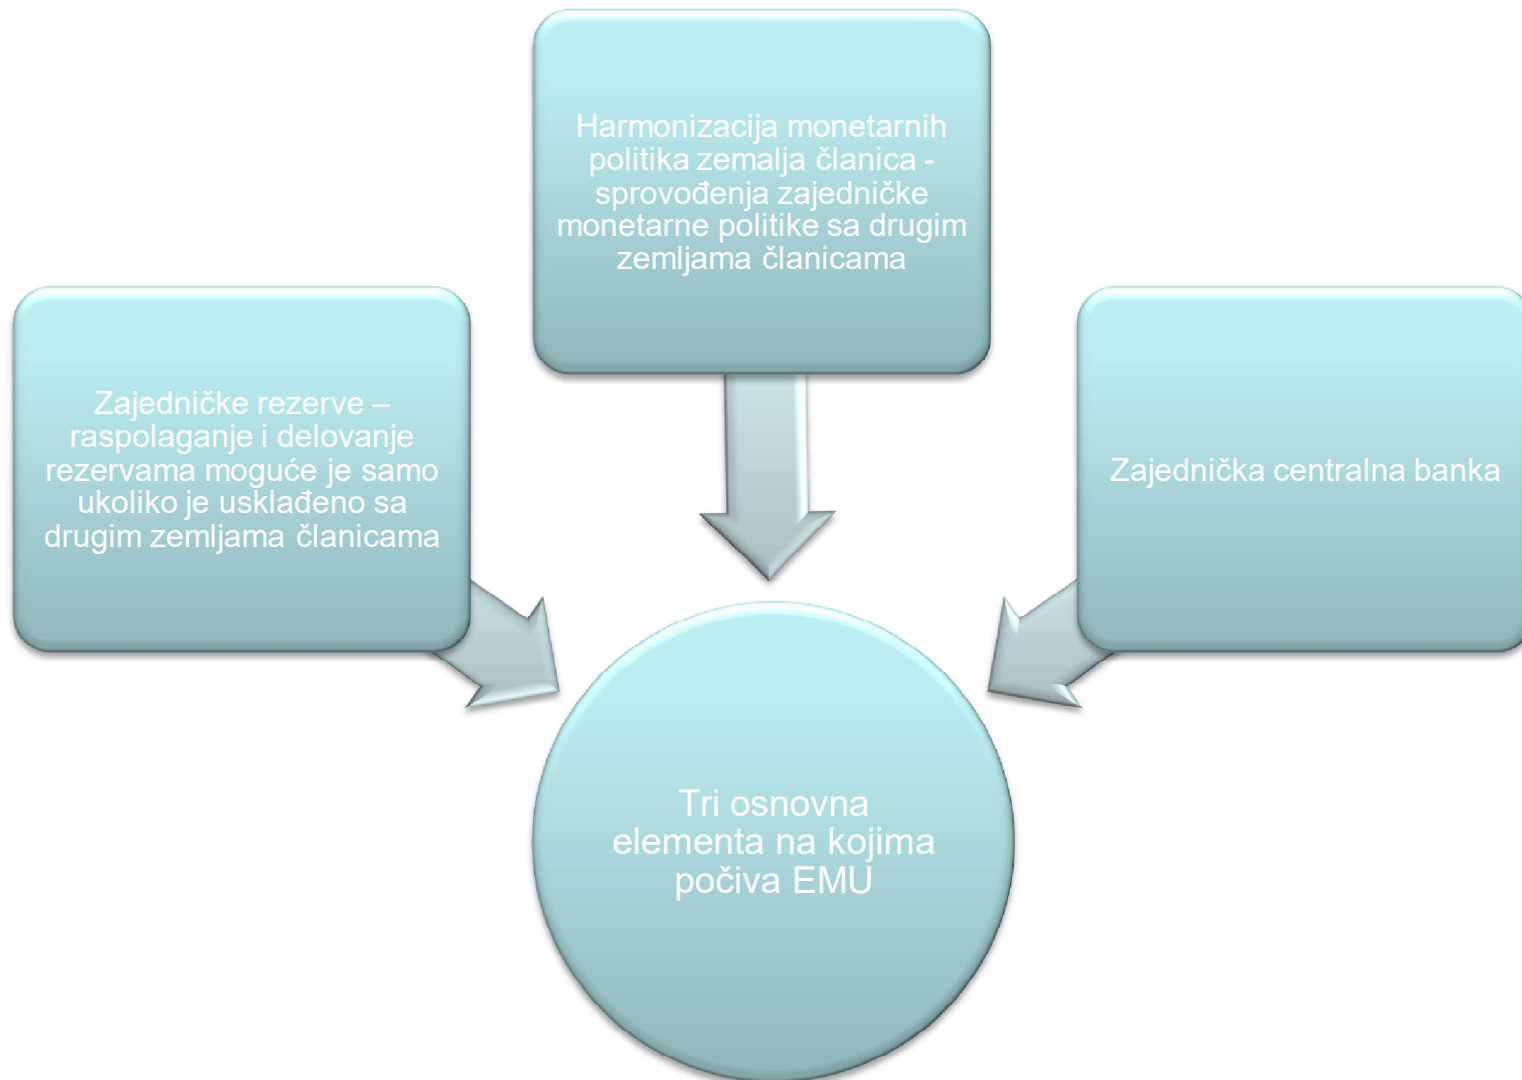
Harmonizacija monetarnih politika zemalja članica - sprovođenja zajedničke monetarne politike sa drugim zemljama članicama

Zajedničke rezerve – raspolaganje i delovanje rezervama moguće je samo ukoliko je usklađeno sa drugim zemljama članicama

Zajednička centralna banka

Tri osnovna elementa na kojima počiva EMU